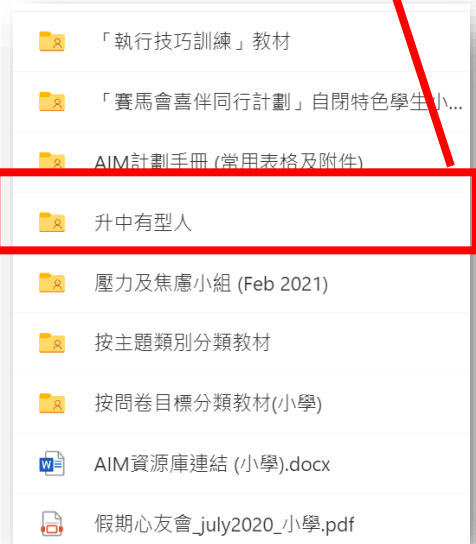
「執行技巧訓練」教材

「賽馬會喜伴同行計劃」自閉特色學生小...

AIM計劃手冊 (常用表格及附件)

升中有型人

壓力及焦慮小組 (Feb 2021)

按主題類別分類教材

按問卷目標分類教材(小學)

AIM資源庫連結 (小學).docx

假期心友會_july2020_小學.pdf